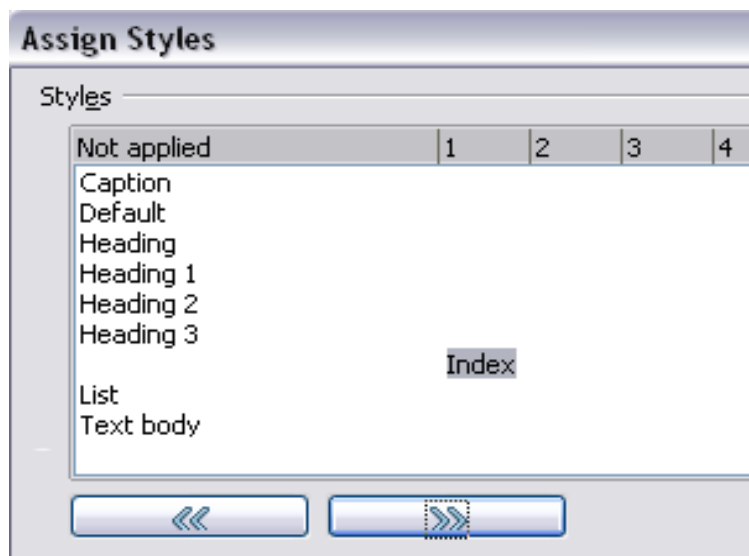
Assign Styles

Styles

| Not applied | 1 | 2 | 3 | 4 |
|---|---|---|---|---|
| Caption | | | | |
| Default | | | | |
| Heading | | | | |
| Heading 1 | | | | |
| Heading 2 | | | | |
| Heading 3 | | | | |
| | Index | | | |
| List | | | | |
| Text body | | | | |

<< >>